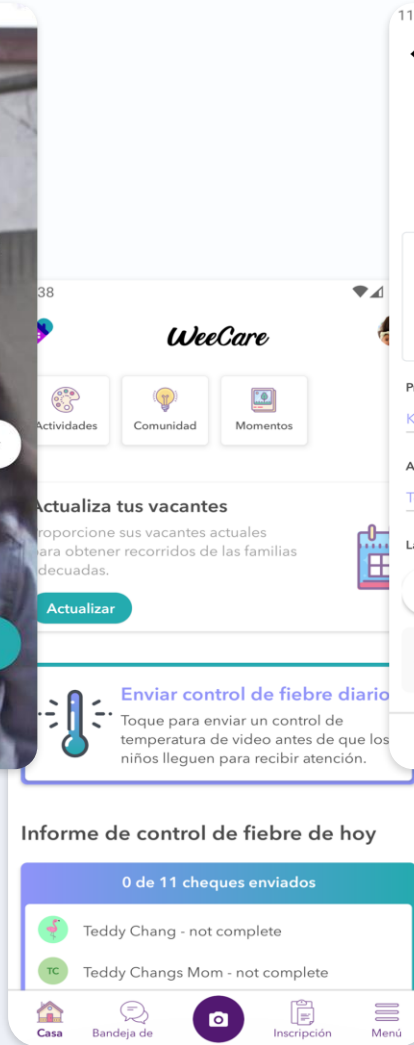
38

WeeCare

Actividades

Comunidad

Momentos

Actualiza tus vacantes

roporcione sus vacantes actuales para obtener recorridos de las familias decuadas.

Actualizar

Enviar control de fiebre diario

Toque para enviar un control de temperatura de video antes de que los niños lleguen para recibir atención.

Informe de control de fiebre de hoy

0 de 11 cheques enviados

Teddy Chang - not complete

TC

Teddy Changs Mom - not complete

Casa

Bandeja de

Inscripción

Menú